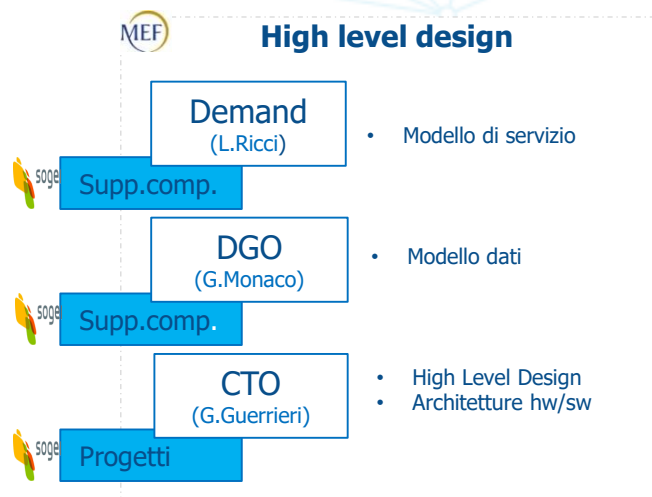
MEF

High level design

Demand
(L.Ricci)

sogei Supp.comp.

• Modello di servizio

DGO
(G.Monaco)

sogei Supp.comp.

• Modello dati

CTO
(G.Guerrieri)

sogei Progetti

• High Level Design
• Architetture hw/sw